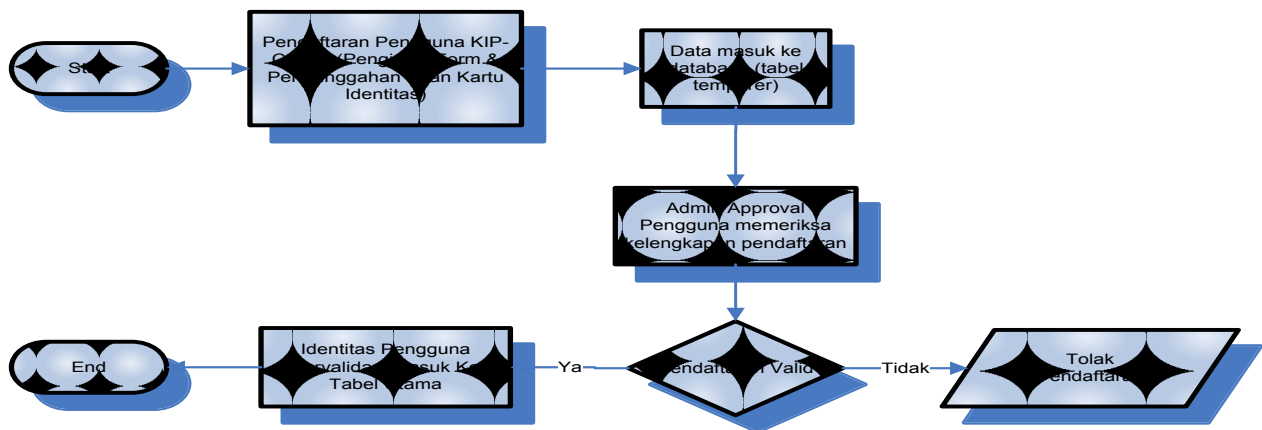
St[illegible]

Pen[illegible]ftaran Pen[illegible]guna KIP-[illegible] (Pengi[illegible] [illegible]orm & Pe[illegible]nggahan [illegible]an Kartu Identitas)

Data masuk ke databa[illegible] (tabel temp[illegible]rer)

Admi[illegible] Approval Pengguna memeriksa kelengkap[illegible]n pendaftaran

End

Identitas Pengguna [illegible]validas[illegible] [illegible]asuk K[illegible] Tabel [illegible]tama

Ya

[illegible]endaftar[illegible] Valid

Tidak

Tolak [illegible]endaftar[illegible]